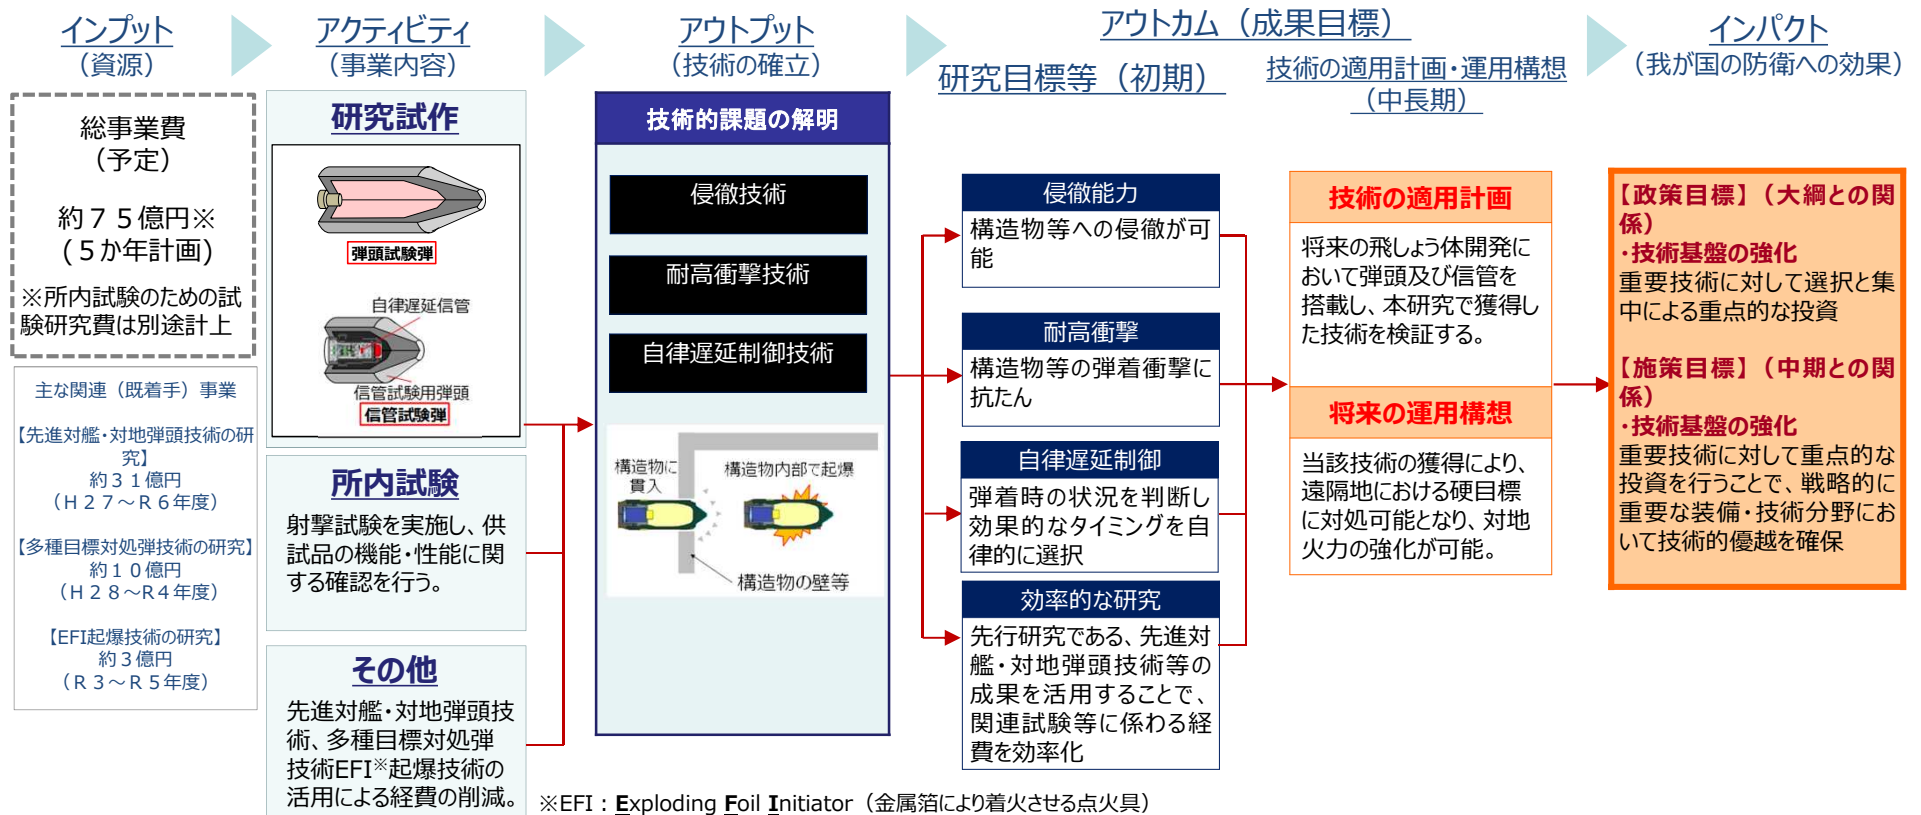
インプット
（資源）

アクティビティ
（事業内容）

アウトプット
（技術の確立）

アウトカム（成果目標）

研究目標等（初期）

技術の適用計画・運用構想
（中長期）

インパクト
（我が国の防衛への効果）

総事業費
（予定）

約７５億円※
（５か年計画）

※所内試験のための試験研究費は別途計上

主な関連（既着手）事業

【先進対艦・対地弾頭技術の研究】
約３１億円
（Ｈ２７～Ｒ６年度）

【多種目標対処弾技術の研究】
約１０億円
（Ｈ２８～Ｒ４年度）

【EFI起爆技術の研究】
約３億円
（Ｒ３～Ｒ５年度）

研究試作

弾頭試験弾

自律遅延信管

信管試験用弾頭

信管試験弾

所内試験

射撃試験を実施し、供試品の機能・性能に関する確認を行う。

その他

先進対艦・対地弾頭技術、多種目標対処弾技術EFI※起爆技術の活用による経費の削減。

技術的課題の解明

侵徹技術

耐高衝撃技術

自律遅延制御技術

構造物に貫入

構造物内部で起爆

構造物の壁等

侵徹能力
構造物等への侵徹が可能

耐高衝撃
構造物等の弾着衝撃に抗たん

自律遅延制御
弾着時の状況を判断し効果的なタイミングを自律的に選択

効率的な研究
先行研究である、先進対艦・対地弾頭技術等の成果を活用することで、関連試験等に係わる経費を効率化

技術の適用計画
将来の飛しょう体開発において弾頭及び信管を搭載し、本研究で獲得した技術を検証する。

将来の運用構想
当該技術の獲得により、遠隔地における硬目標に対処可能となり、対地火力の強化が可能。

【政策目標】（大綱との関係）
・技術基盤の強化
重要技術に対して選択と集中による重点的な投資

【施策目標】（中期との関係）
・技術基盤の強化
重要技術に対して重点的な投資を行うことで、戦略的に重要な装備・技術分野において技術的優越を確保

※EFI：Exploding Foil Initiator（金属箔により着火させる点火具）